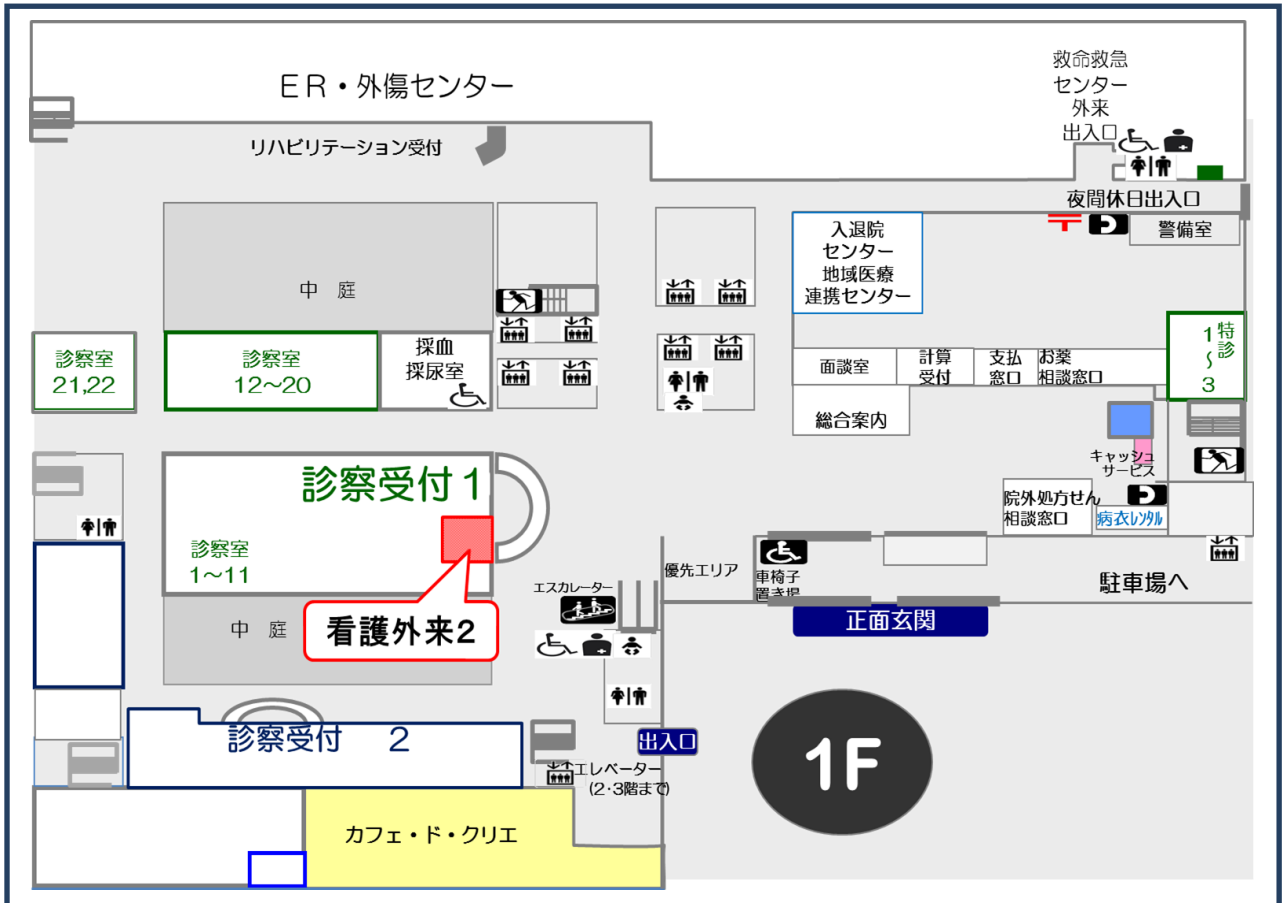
ER・外傷センター

救命救急センター外来出入口

リハビリテーション受付

夜間休日出入口

警備室

中 庭

入退院センター
地域医療連携センター

診察室 21,22

診察室 12～20

採血 採尿室

面談室

計算受付

支払窓口

お薬相談窓口

特診 1～3

総合案内

キャッシュサービス

診察受付1

院外処方せん相談窓口

病衣レンタル

診察室 1～11

優先エリア

エスカレーター

車椅子置き場

駐車場へ

中 庭

看護外来2

正面玄関

診察受付 2

出入口

エレベーター (2･3階まで)

1F

カフェ・ド・クリエ